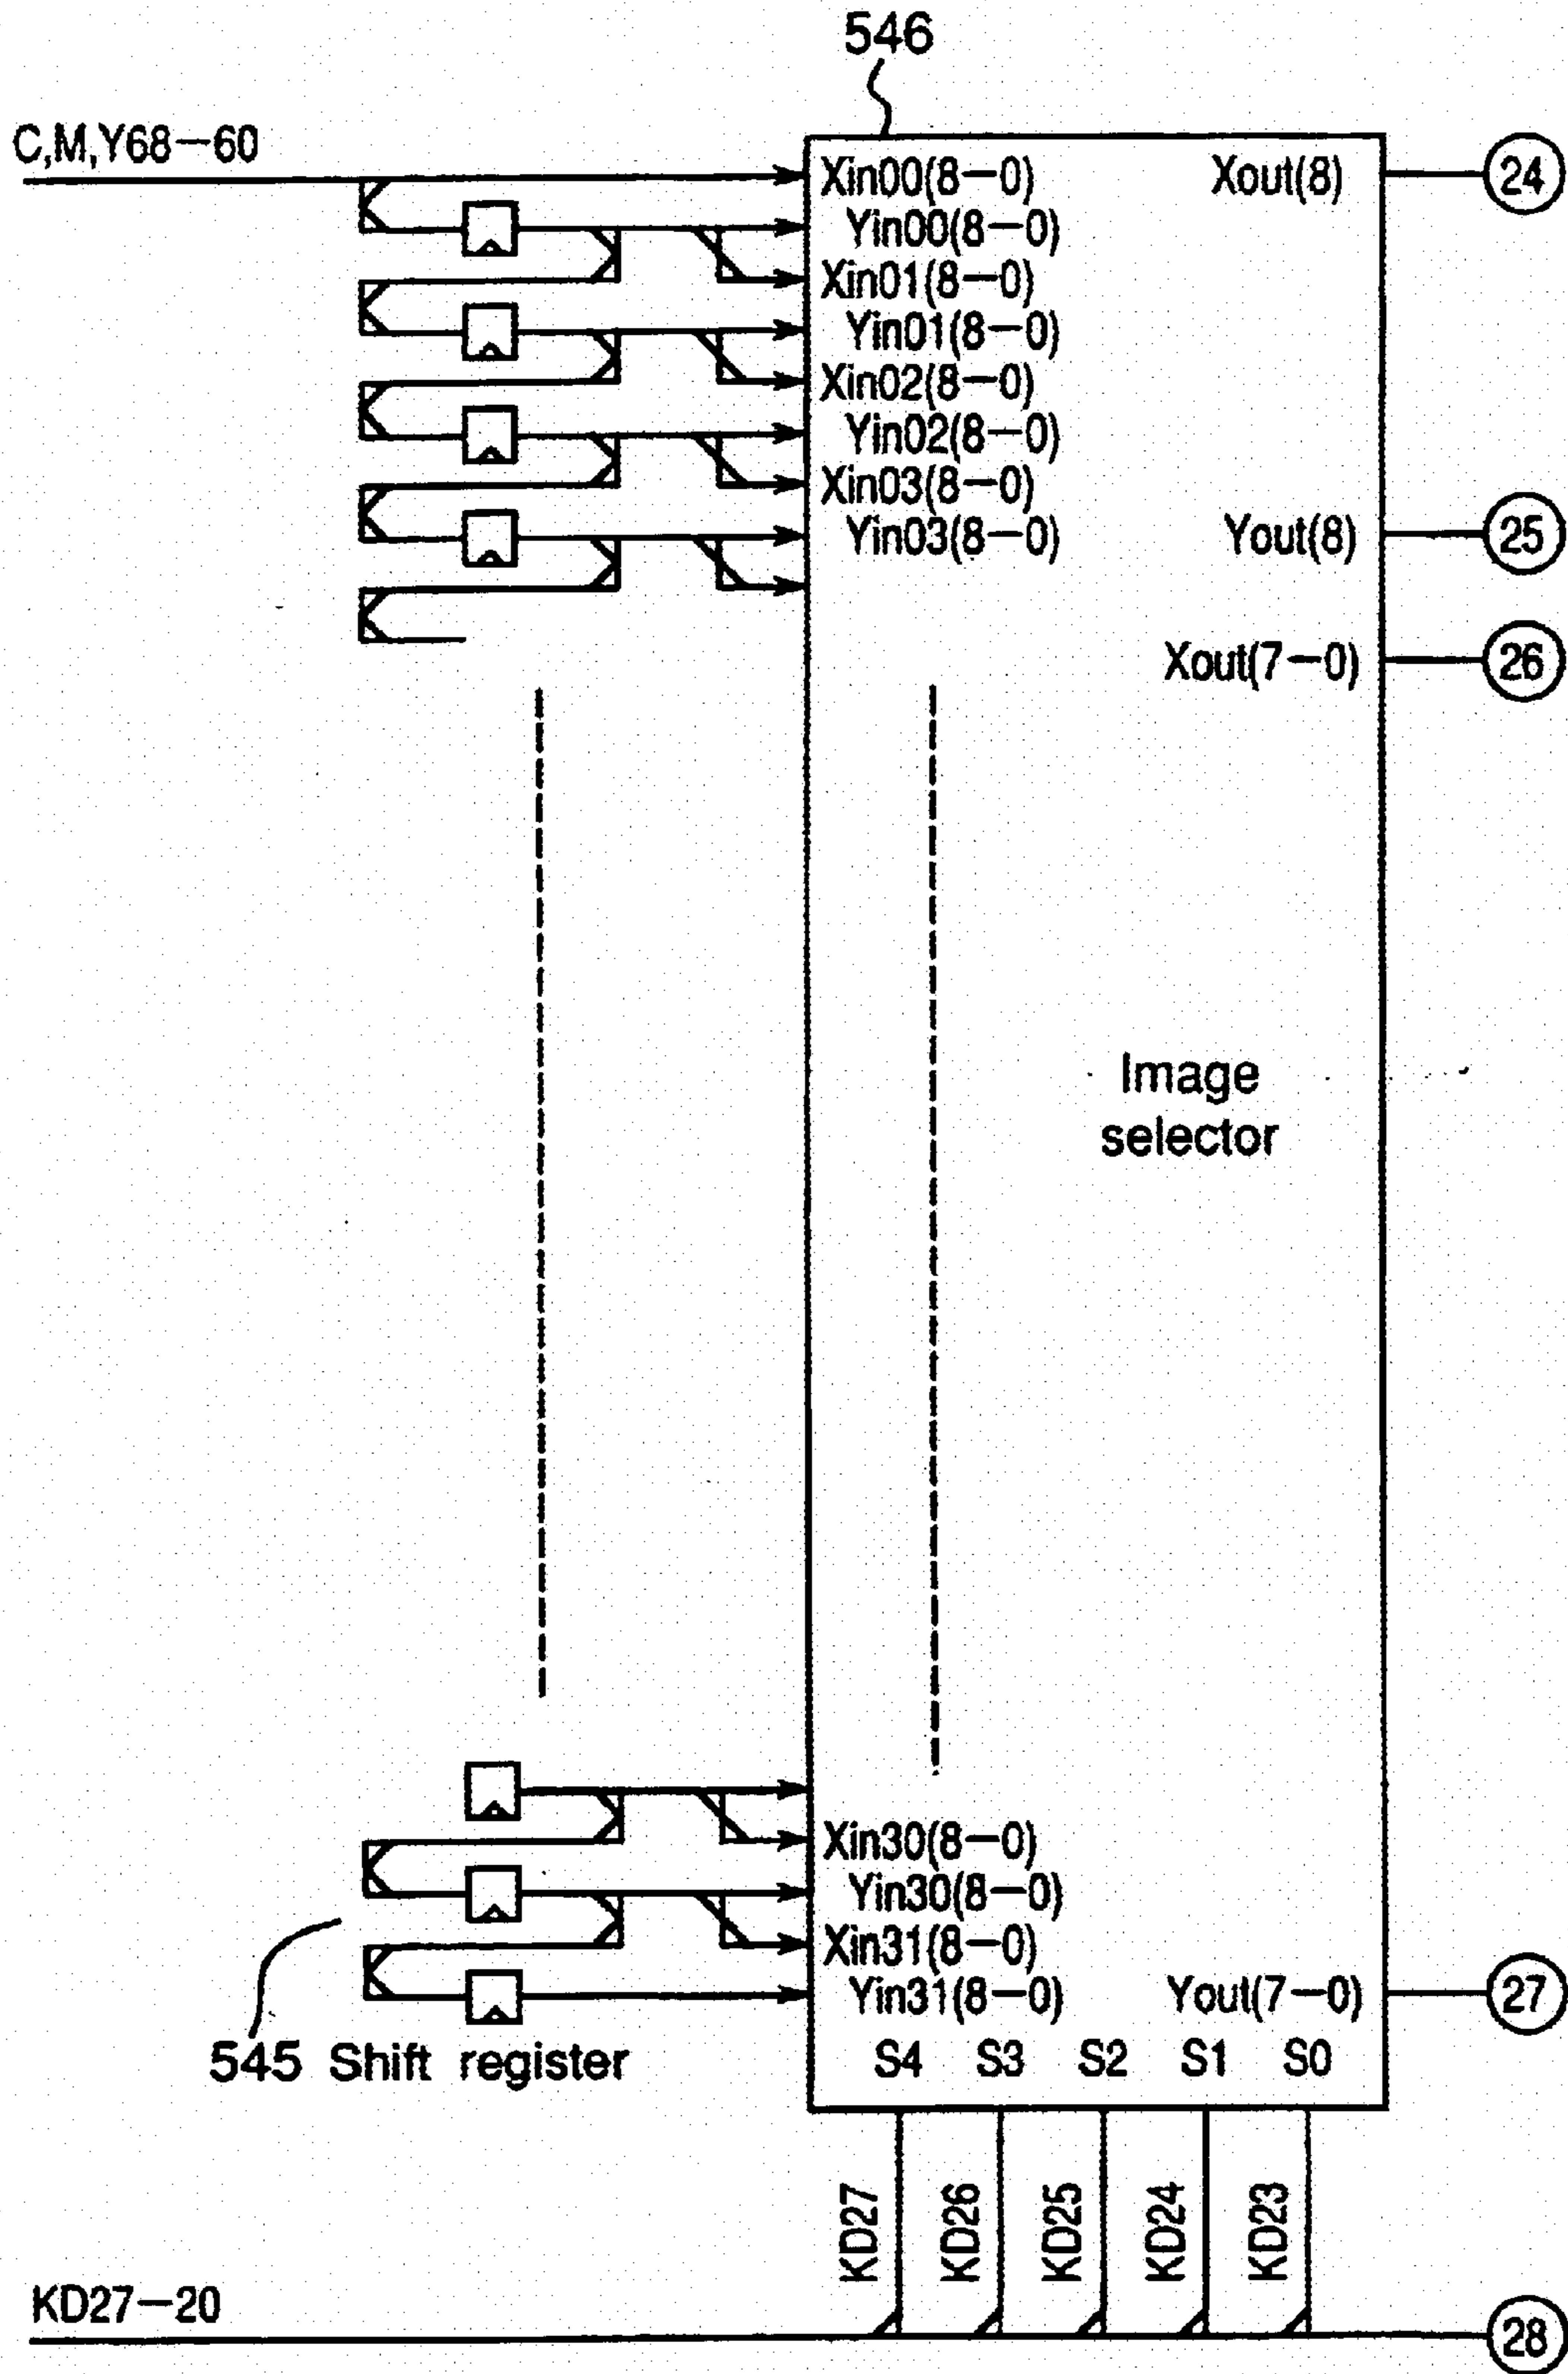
546

C,M,Y68−60

Xin00(8−0)
Yin00(8−0)
Xin01(8−0)
Yin01(8−0)
Xin02(8−0)
Yin02(8−0)
Xin03(8−0)
Yin03(8−0)

Xout(8)
24
Yout(8)
25
Xout(7−0)
26

Image selector

Xin30(8−0)
Yin30(8−0)
Xin31(8−0)
Yin31(8−0)
Yout(7−0)
27

S4 S3 S2 S1 S0

545 Shift register

KD27 KD26 KD25 KD24 KD23

KD27−20
28